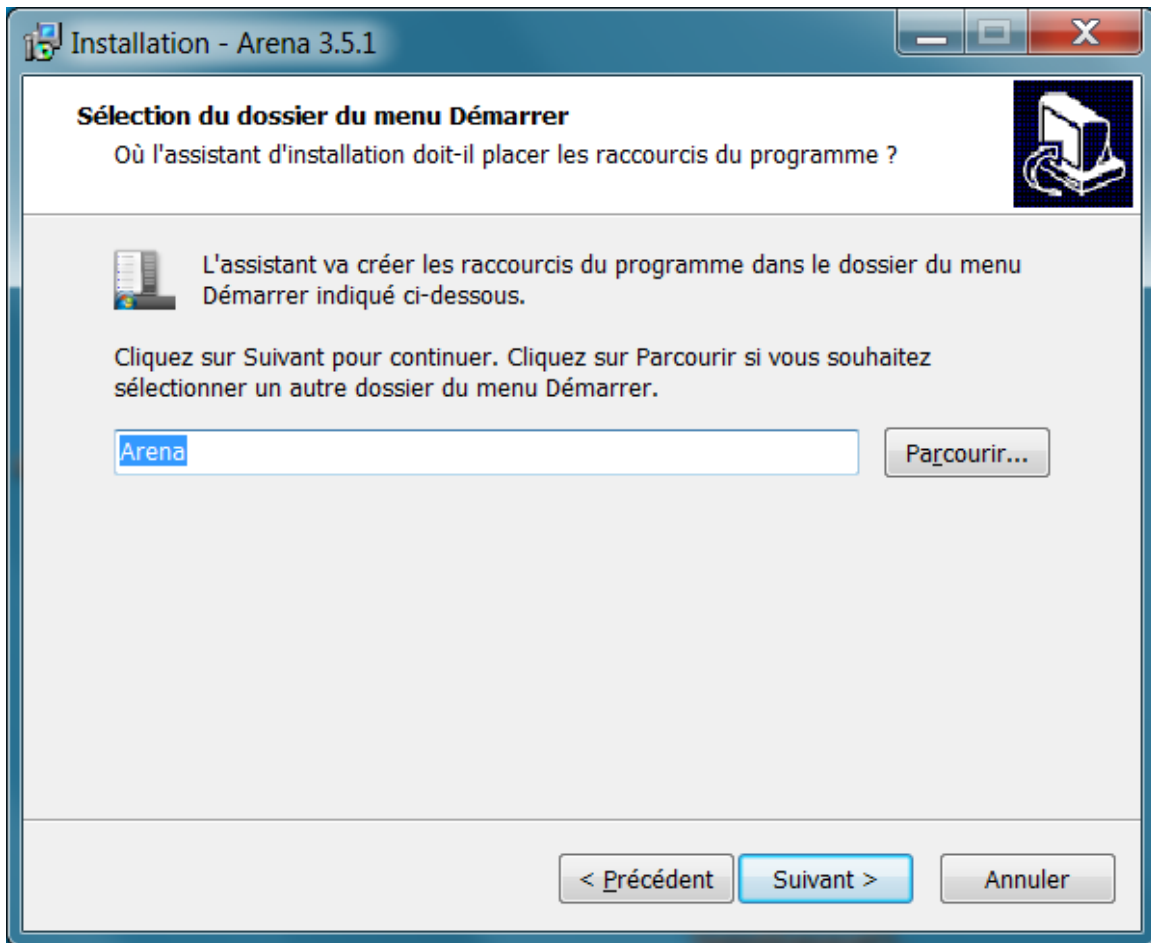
Installation - Arena 3.5.1

Sélection du dossier du menu Démarrer
Où l'assistant d'installation doit-il placer les raccourcis du programme ?

L'assistant va créer les raccourcis du programme dans le dossier du menu Démarrer indiqué ci-dessous.

Cliquez sur Suivant pour continuer. Cliquez sur Parcourir si vous souhaitez sélectionner un autre dossier du menu Démarrer.

Arena

Parcourir...

< Précédent

Suivant >

Annuler